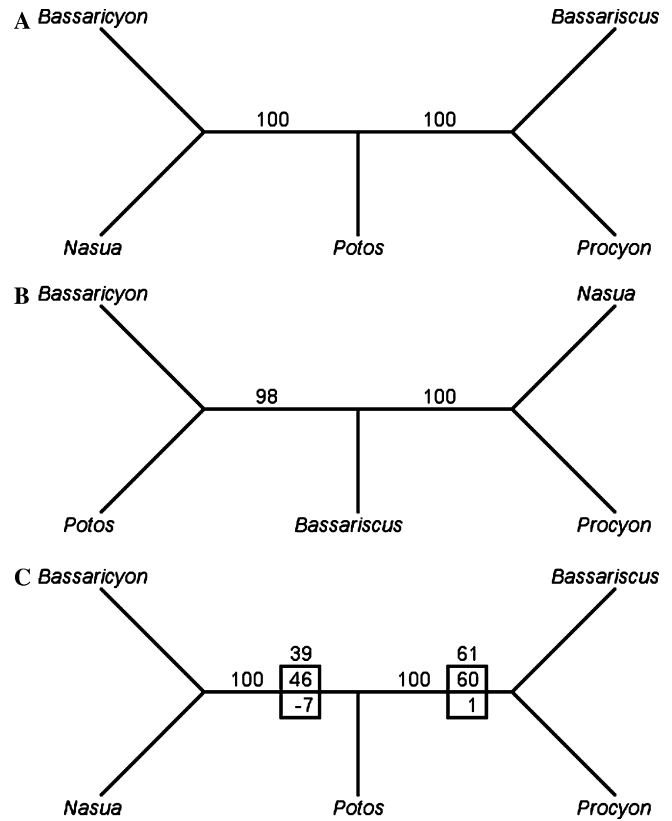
A Bassaricyon

Bassariscus

100

100

Nasua

Potos

Procyon

B Bassaricyon

Nasua

98

100

Potos

Bassariscus

Procyon

C Bassaricyon

Bassariscus

39

61

100

46

100

60

-7

1

Nasua

Potos

Procyon